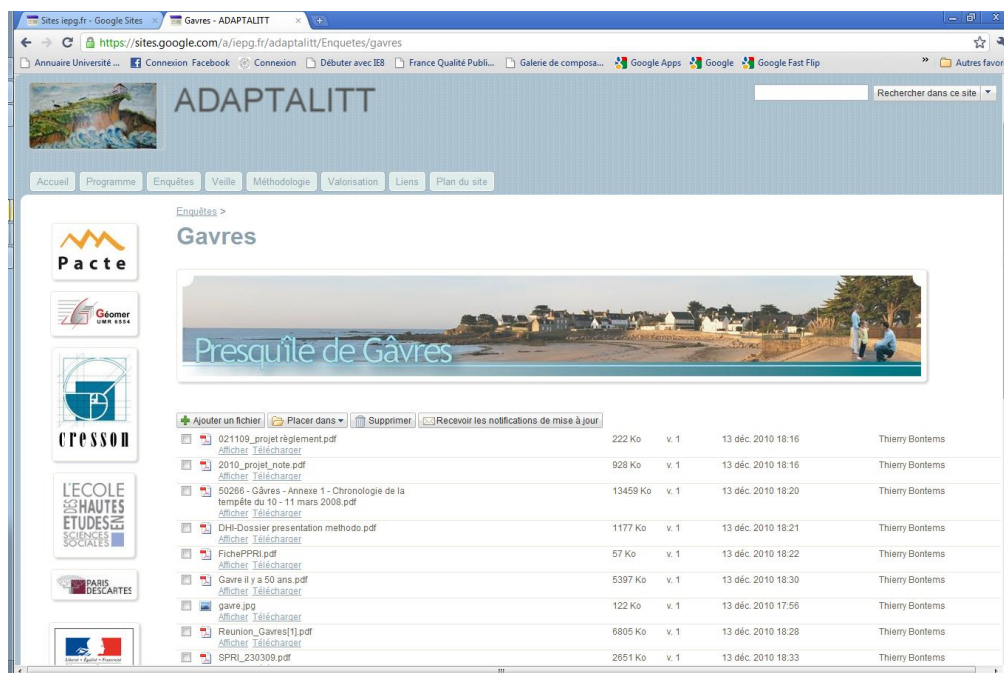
Sites iepg.fr - Google Sites × Gavres - ADAPTALITT ×

https://sites.google.com/a/iepg.fr/adaptalitt/Enquetes/gavres

Annuaire Université ... Connexion Facebook Connexion Débuter avec IE8 France Qualité Publi... Galerie de composa... Google Apps Google Google Fast Flip » Autres favor

ADAPTALITT

Rechercher dans ce site

Accueil Programme Enquêtes Veille Méthodologie Valorisation Liens Plan du site

Pacte

Géomer UMR 6554

cresson

L'ECOLE DES HAUTES ETUDES EN SCIENCES SOCIALES

PARIS DESCARTES

Liberté • Égalité • Fraternité

Enquêtes >

Gavres

Presquîle de Gâvres

Ajouter un fichier Placer dans Supprimer Recevoir les notifications de mise à jour

| | | | | |
|---|---|---|---|---|
| 021109_projet règlement.pdf Afficher Télécharger | 222 Ko | v. 1 | 13 déc. 2010 18:16 | Thierry Bontems |
| 2010_projet_note.pdf Afficher Télécharger | 928 Ko | v. 1 | 13 déc. 2010 18:16 | Thierry Bontems |
| 50266 - Gâvres - Annexe 1 - Chronologie de la tempête du 10 - 11 mars 2008.pdf Afficher Télécharger | 13459 Ko | v. 1 | 13 déc. 2010 18:20 | Thierry Bontems |
| DHI-Dossier presentation methodo.pdf Afficher Télécharger | 1177 Ko | v. 1 | 13 déc. 2010 18:21 | Thierry Bontems |
| FichePPRI.pdf Afficher Télécharger | 57 Ko | v. 1 | 13 déc. 2010 18:22 | Thierry Bontems |
| Gavre il y a 50 ans.pdf Afficher Télécharger | 5397 Ko | v. 1 | 13 déc. 2010 18:30 | Thierry Bontems |
| gavre.jpg Afficher Télécharger | 122 Ko | v. 1 | 13 déc. 2010 17:56 | Thierry Bontems |
| Reunion_Gavres[1].pdf Afficher Télécharger | 6805 Ko | v. 1 | 13 déc. 2010 18:28 | Thierry Bontems |
| SPRI_230309.pdf | 2651 Ko | v. 1 | 13 déc. 2010 18:33 | Thierry Bontems |